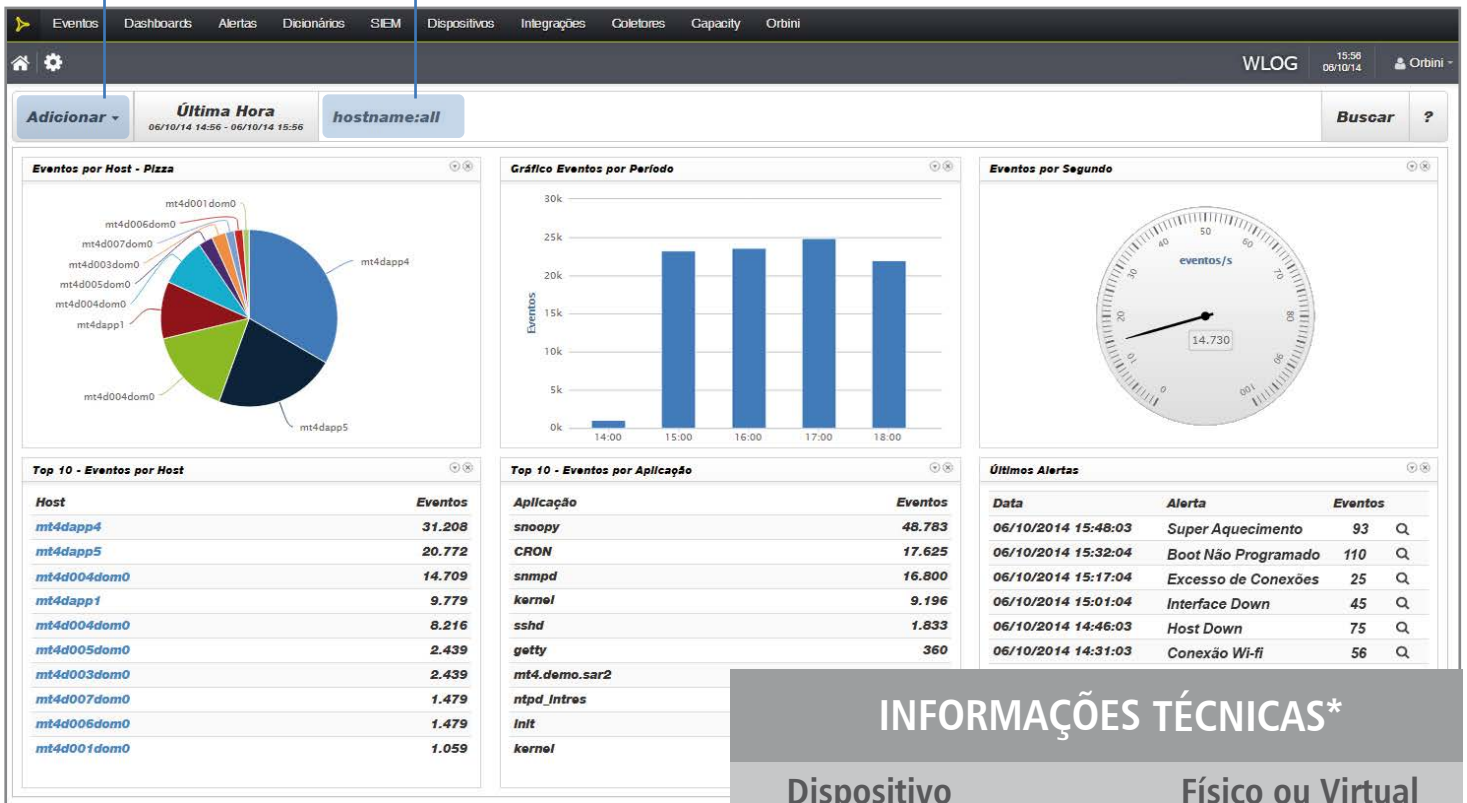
Eventos Dashboards Alertas Dicionários SIEM Dispositivos Integrações Coletores Capacity Orbini

WLOG 15:56 06/10/14 Orbini

Adicionar
Última Hora
06/10/14 14:56 - 06/10/14 15:56
hostname:all
Buscar ?

Eventos por Host - Pizza

mt4d001dom0
mt4d006dom0
mt4d007dom0
mt4d003dom0
mt4d005dom0
mt4d004dom0
mt4dapp1
mt4d004dom0
mt4dapp4
mt4dapp5

Gráfico Eventos por Período

30k
25k
20k
15k
10k
5k
0k
Eventos
14:00 15:00 16:00 17:00 18:00

Eventos por Segundo

eventos/s
0 10 20 30 40 50 60 70 80 90 100
14.730

Top 10 - Eventos por Host

| Host | Eventos |
|---|---|
| mt4dapp4 | 31.208 |
| mt4dapp5 | 20.772 |
| mt4d004dom0 | 14.709 |
| mt4dapp1 | 9.779 |
| mt4d004dom0 | 8.216 |
| mt4d005dom0 | 2.439 |
| mt4d003dom0 | 2.439 |
| mt4d007dom0 | 1.479 |
| mt4d006dom0 | 1.479 |
| mt4d001dom0 | 1.059 |

Top 10 - Eventos por Aplicação

| Aplicação | Eventos |
|---|---|
| snoopy | 48.783 |
| CRON | 17.625 |
| snmpd | 16.800 |
| kernel | 9.196 |
| sshd | 1.833 |
| getty | 360 |
| mt4.demo.sar2 | |
| ntpd_intres | |
| init | |
| kernel | |

Últimos Alertas

| Data | Alerta | Eventos |
|---|---|---|
| 06/10/2014 15:48:03 | Super Aquecimento | 93 |
| 06/10/2014 15:32:04 | Boot Não Programado | 110 |
| 06/10/2014 15:17:04 | Excesso de Conexões | 25 |
| 06/10/2014 15:01:04 | Interface Down | 45 |
| 06/10/2014 14:46:03 | Host Down | 75 |
| 06/10/2014 14:31:03 | Conexão Wi-fi | 56 |

INFORMAÇÕES TÉCNICAS*

Dispositivo Físico ou Virtual